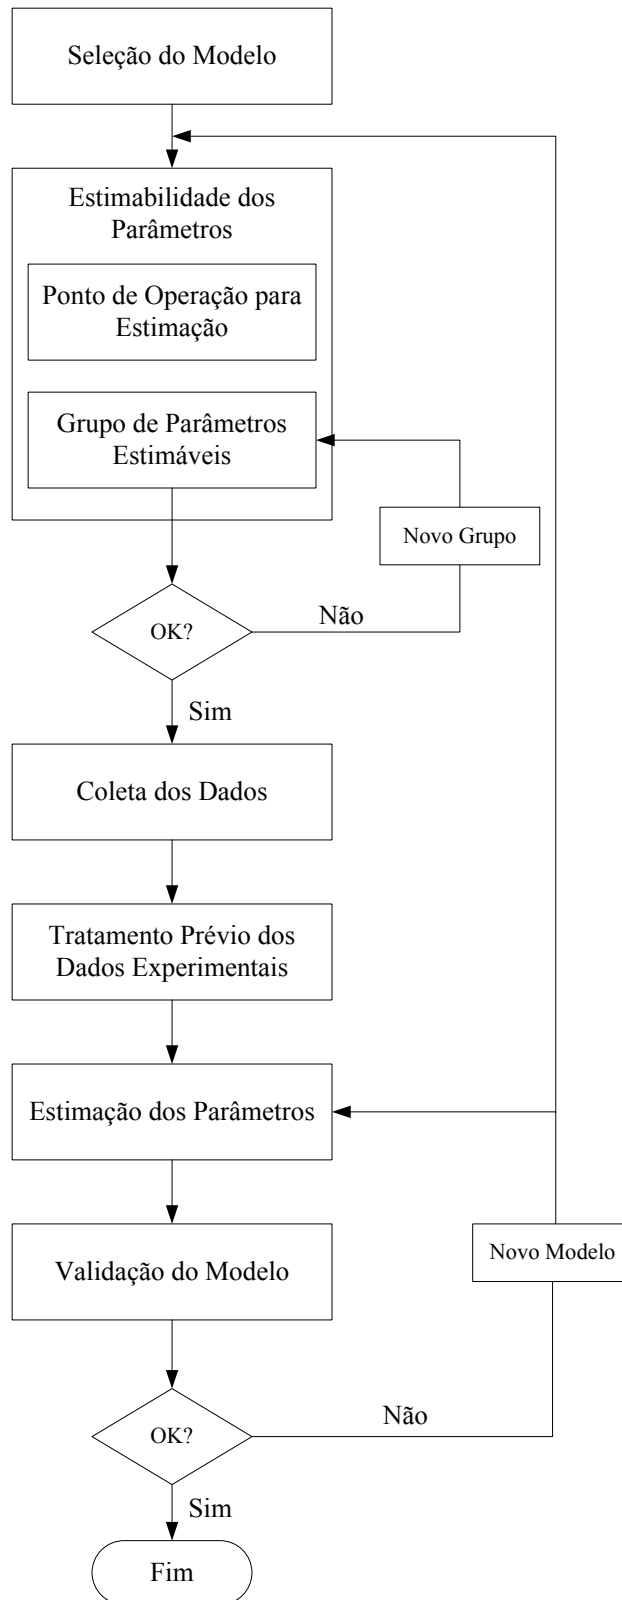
Seleção do Modelo

Estimabilidade dos Parâmetros

Ponto de Operação para Estimação

Grupo de Parâmetros Estimáveis

Novo Grupo

OK?

Não

Sim

Coleta dos Dados

Tratamento Prévio dos Dados Experimentais

Estimação dos Parâmetros

Validação do Modelo

Novo Modelo

OK?

Não

Sim

Fim